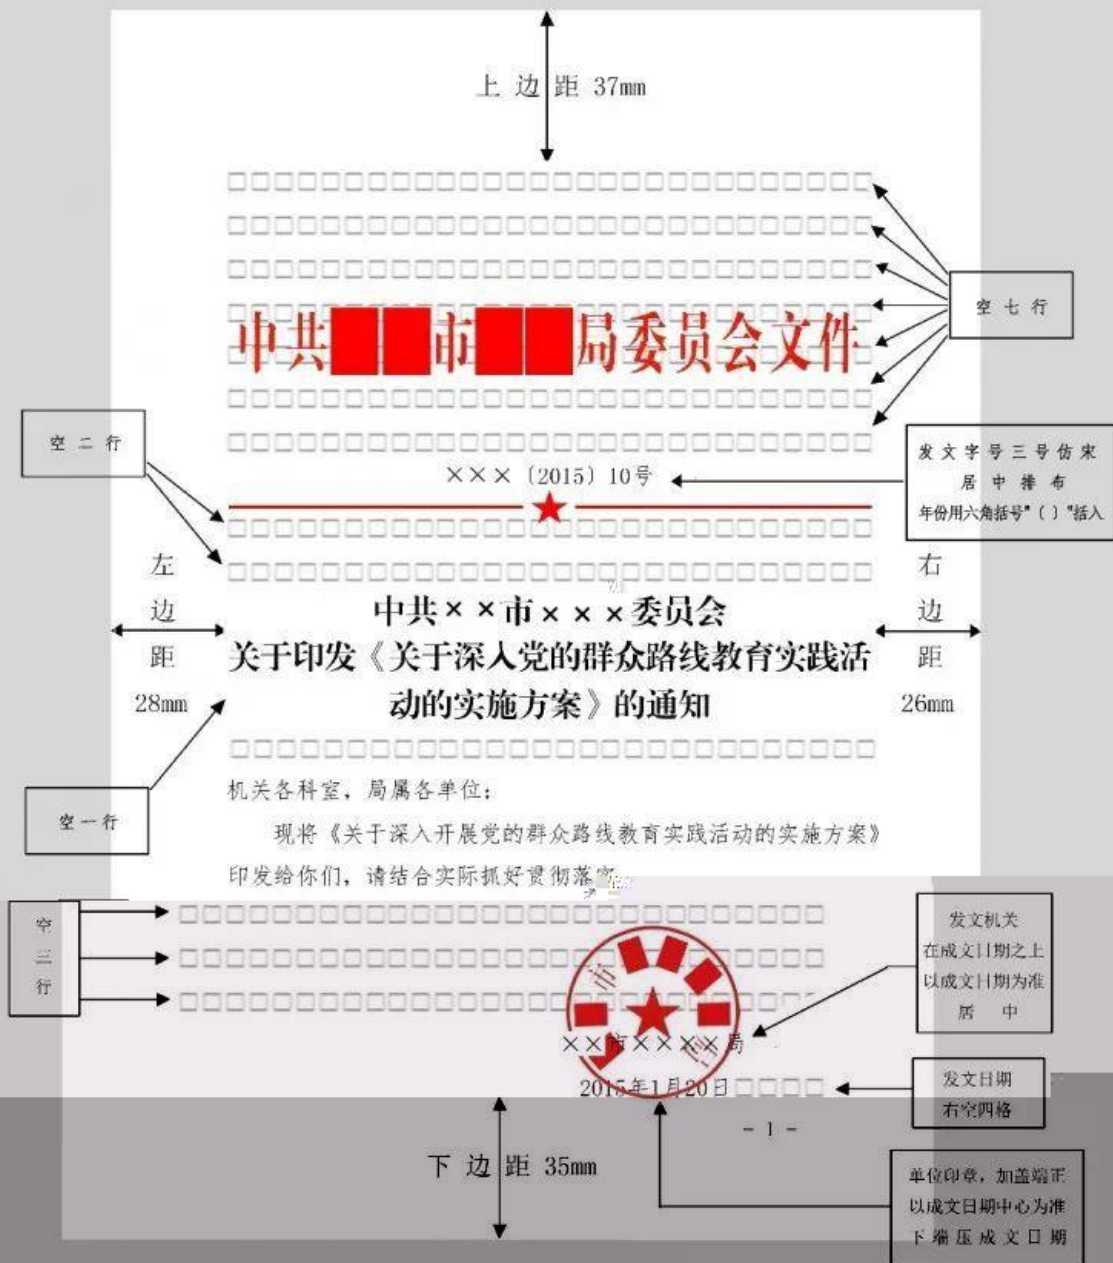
上边距 37mm

空七行

中共██市██局委员会文件

空二行

×××〔2015〕10号

发文字号三号仿宋
居中排布
年份用六角括号"〔〕"括入

左边距 28mm

右边距 26mm

中共××市×××委员会
关于印发《关于深入党的群众路线教育实践活动的实施方案》的通知

空一行

机关各科室，局属各单位：

现将《关于深入开展党的群众路线教育实践活动的实施方案》印发给你们，请结合实际抓好贯彻落实。

空三行

发文机关
在成文日期之上
以成文日期为准
居中

××市××××局

2015年1月20日

发文日期
右空四格

- 1 -

下边距 35mm

单位印章，加盖端正
以成文日期中心为准
下端压成文日期